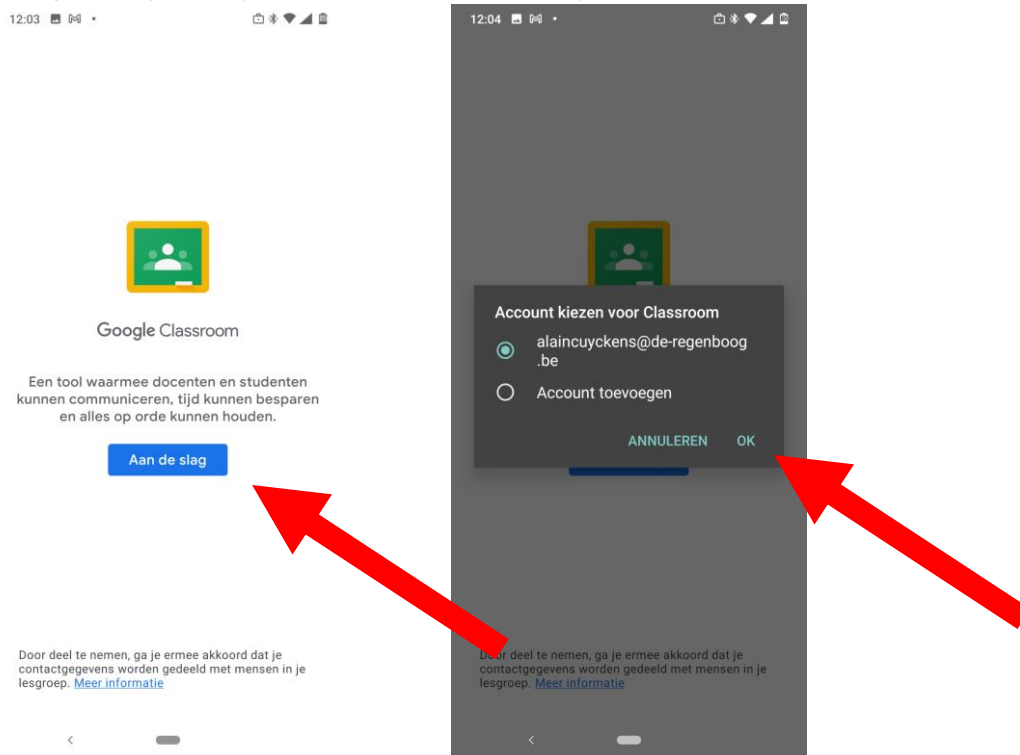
12:03

Google Classroom

Een tool waarmee docenten en studenten kunnen communiceren, tijd kunnen besparen en alles op orde kunnen houden.

Aan de slag

Door deel te nemen, ga je ermee akkoord dat je contactgegevens worden gedeeld met mensen in je lesgroep. Meer informatie

12:04

Account kiezen voor Classroom

alaincuyckens@de-regenboog.be

Account toevoegen

ANNULEREN OK

Door deel te nemen, ga je ermee akkoord dat je contactgegevens worden gedeeld met mensen in je lesgroep. Meer informatie